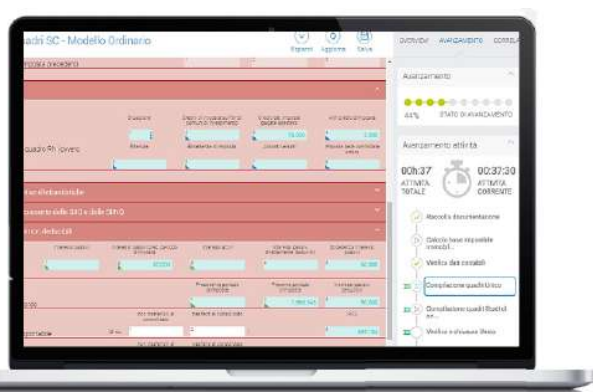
adri SC - Modello Ordinario

Esporta Aggiorna Salva

OVERVIEW AVANZAMENTO CORREL

Avanzamento

44% STATO DI AVANZAMENTO

Avanzamento attività

00h37 ATTIVITÀ TOTALE

00:37:30 ATTIVITÀ CORRENTE

Raccolta documentazione

Calcolo base imponibile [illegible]

Verifica dati contabili

Compilazione quadri Unico

Compilazione quadri Riepilog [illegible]

Verifica e chiusura lavoro

quadro RN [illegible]

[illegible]

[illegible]

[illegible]

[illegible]

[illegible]

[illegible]

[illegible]

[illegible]

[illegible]

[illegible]

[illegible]

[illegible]

ri deducibili

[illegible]

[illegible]

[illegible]

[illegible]

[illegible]

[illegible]

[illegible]

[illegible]

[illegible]

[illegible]

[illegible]

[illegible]

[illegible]

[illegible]